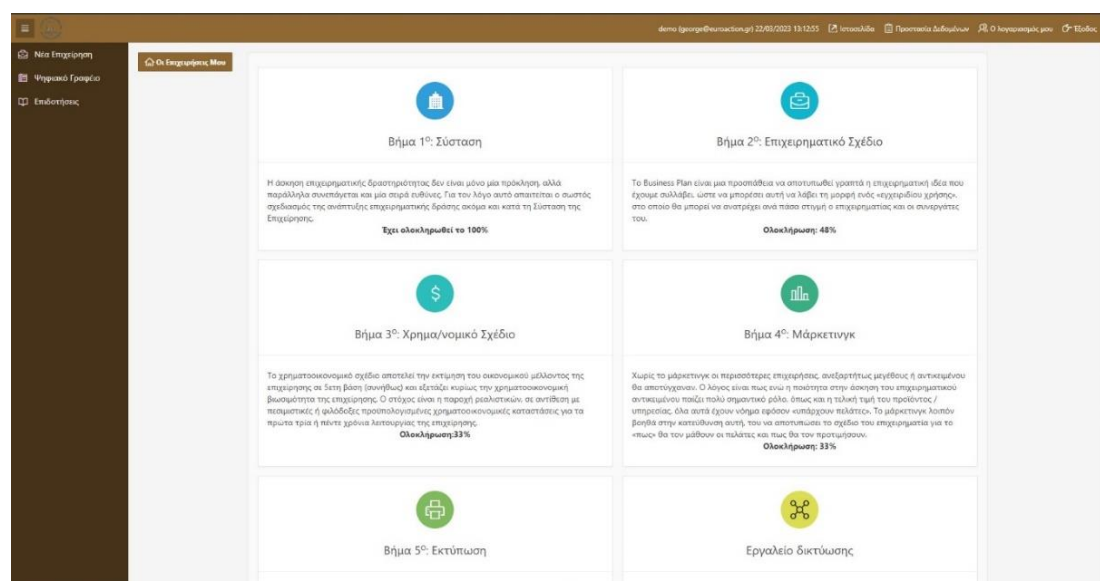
demo (george@euroaction.gr) 22/03/2023 13:12:55 Ιστοσελίδα Προστασία Δεδομένων Ο λογαριασμός μου Έξοδος

Νέα Επιχείρηση
Ψηφιακό Γραφείο
Επιδοτήσεις

Οι Επιχειρήσεις Μου

Βήμα 1$^{ο}$: Σύσταση

Η άσκηση επιχειρηματικής δραστηριότητας δεν είναι μόνο μια πρόκληση, αλλά παράλληλα συνεπάγεται και μια σειρά ευθύνες. Για τον λόγο αυτό απαιτείται ο σωστός σχεδιασμός της ανάπτυξης επιχειρηματικής δράσης ακόμα και κατά τη Σύσταση της Επιχείρησης.
Έχει ολοκληρωθεί το 100%

Βήμα 2$^{ο}$: Επιχειρηματικό Σχέδιο

Το Business Plan είναι μια προσπάθεια να αποτυπωθεί γραπτά η επιχειρηματική ιδέα που έχουμε συλλάβει, ώστε να μπορέσει αυτή να λάβει τη μορφή ενός «εγχειριδίου χρήσης», στο οποίο θα μπορεί να ανατρέχει ανά πάσα στιγμή ο επιχειρηματίας και οι συνεργάτες του.
Ολοκλήρωση: 48%

Βήμα 3$^{ο}$: Χρημα/νομικό Σχέδιο

Το χρηματοοικονομικό σχέδιο αποτελεί την εκτίμηση του οικονομικού μέλλοντος της επιχείρησης σε 5ετή βάση (συνήθως) και εξετάζει κυρίως την χρηματοοικονομική βιωσιμότητα της επιχείρησης. Ο στόχος είναι η παροχή ρεαλιστικών, σε αντίθεση με πεσιμιστικές ή φιλόδοξες προϋπολογισμένες χρηματοοικονομικές καταστάσεις για τα πρώτα τρία ή πέντε χρόνια λειτουργίας της επιχείρησης.
Ολοκλήρωση:33%

Βήμα 4$^{ο}$: Μάρκετινγκ

Χωρίς το μάρκετινγκ οι περισσότερες επιχειρήσεις, ανεξαρτήτως μεγέθους ή αντικειμένου θα αποτύγχαναν. Ο λόγος είναι πως ενώ η ποιότητα στην άσκηση του επιχειρηματικού αντικειμένου παίζει πολύ σημαντικό ρόλο, όπως και η τελική τιμή του προϊόντος / υπηρεσίας, όλα αυτά έχουν νόημα εφόσον «υπάρχουν πελάτες». Το μάρκετινγκ λοιπόν βοηθά στην κατεύθυνση αυτή, του να αποτυπώσει το σχέδιο του επιχειρηματία για το «πως» θα τον μάθουν οι πελάτες και πως θα τον προτιμήσουν.
Ολοκλήρωση: 33%

Βήμα 5$^{ο}$: Εκτύπωση

Εργαλείο δικτύωσης